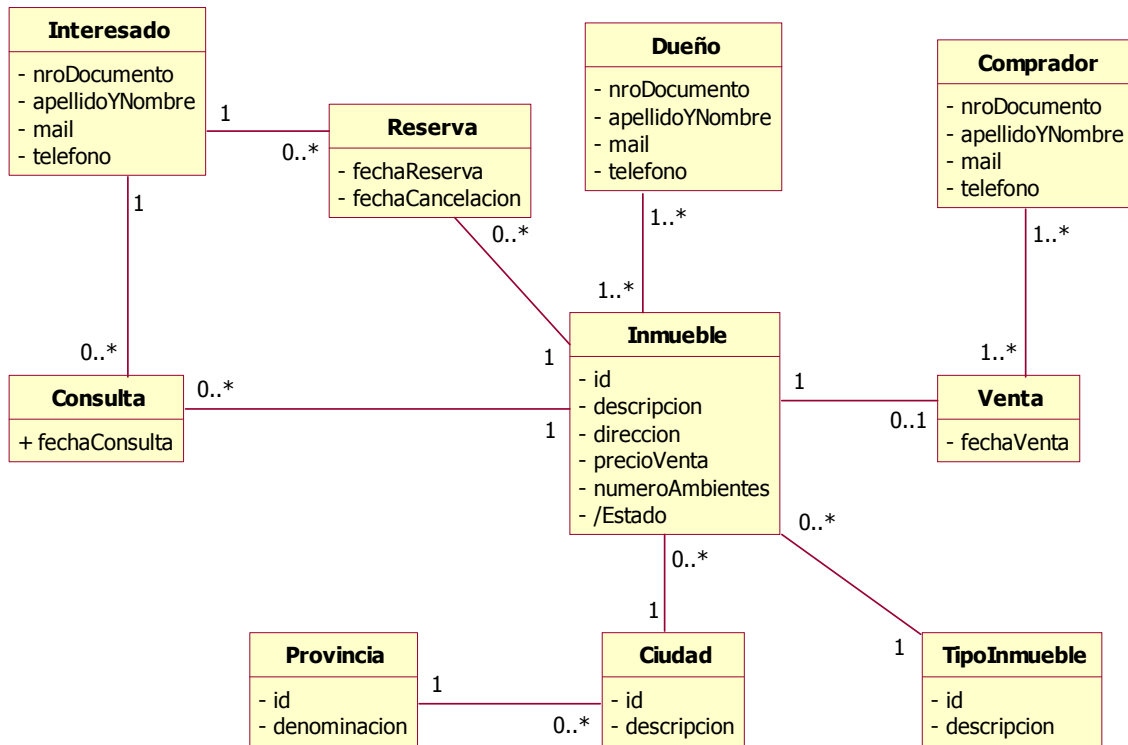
Interesado
- nroDocumento
- apellidoYNombre
- mail
- telefono

1

0..*

Reserva
- fechaReserva
- fechaCancelacion

Dueño
- nroDocumento
- apellidoYNombre
- mail
- telefono

Comprador
- nroDocumento
- apellidoYNombre
- mail
- telefono

1

0..*

1..*

1..*

1..*

0..*

1

Consulta
+ fechaConsulta

0..*

1

Inmueble
- id
- descripcion
- direccion
- precioVenta
- numeroAmbientes
- /Estado

1

1..*

0..1

Venta
- fechaVenta

0..*

0..*

1

1

Provincia
- id
- denominacion

1

0..*

Ciudad
- id
- descripcion

TipoInmueble
- id
- descripcion